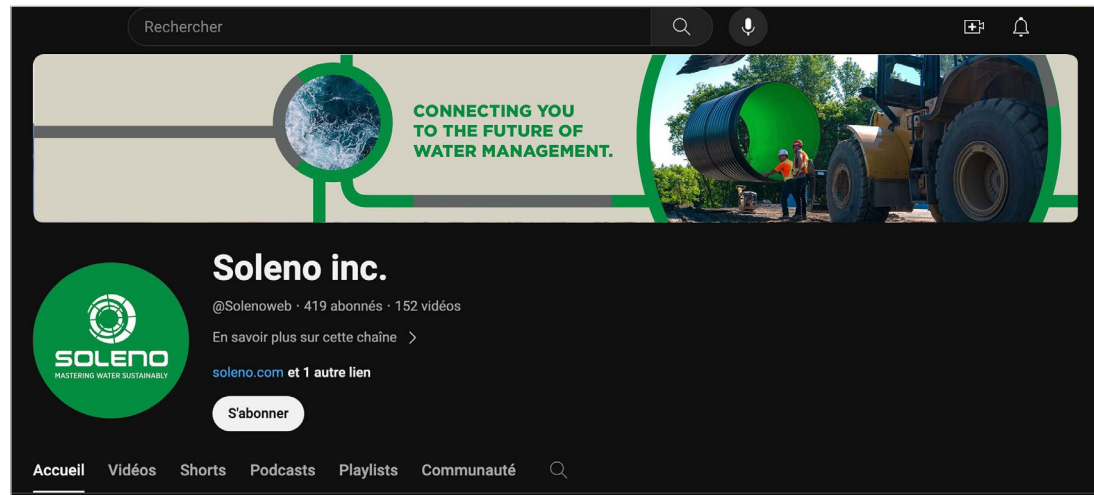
Rechercher

CONNECTING YOU TO THE FUTURE OF WATER MANAGEMENT.

SOLENO
MASTERING WATER SUSTAINABLY

Soleno inc.

@Solenoweb · 419 abonnés · 152 vidéos

En savoir plus sur cette chaîne >

soleno.com et 1 autre lien

S'abonner

Accueil Vidéos Shorts Podcasts Playlists Communauté